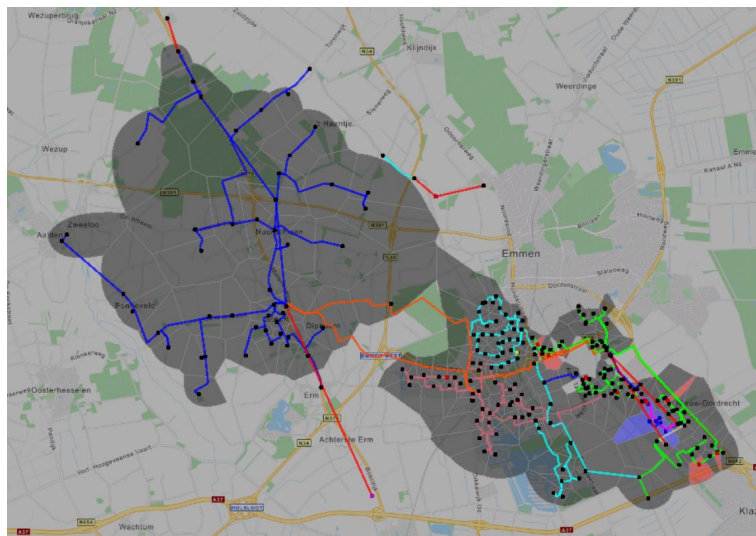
Wezuperbrug
Klijndijk
Weerdinge
N381
Wezup
't Haantje
Zweeloo
Aalden
Noord-Sleen
N381
Emmen
Pottveld
Diphoorn
EMMEN-WEST
Oosterhesselen
Erm
N376
N34
Achter de Erm
Nieuw-Dordrecht
A37
Wachtum
N854
A37
Kla